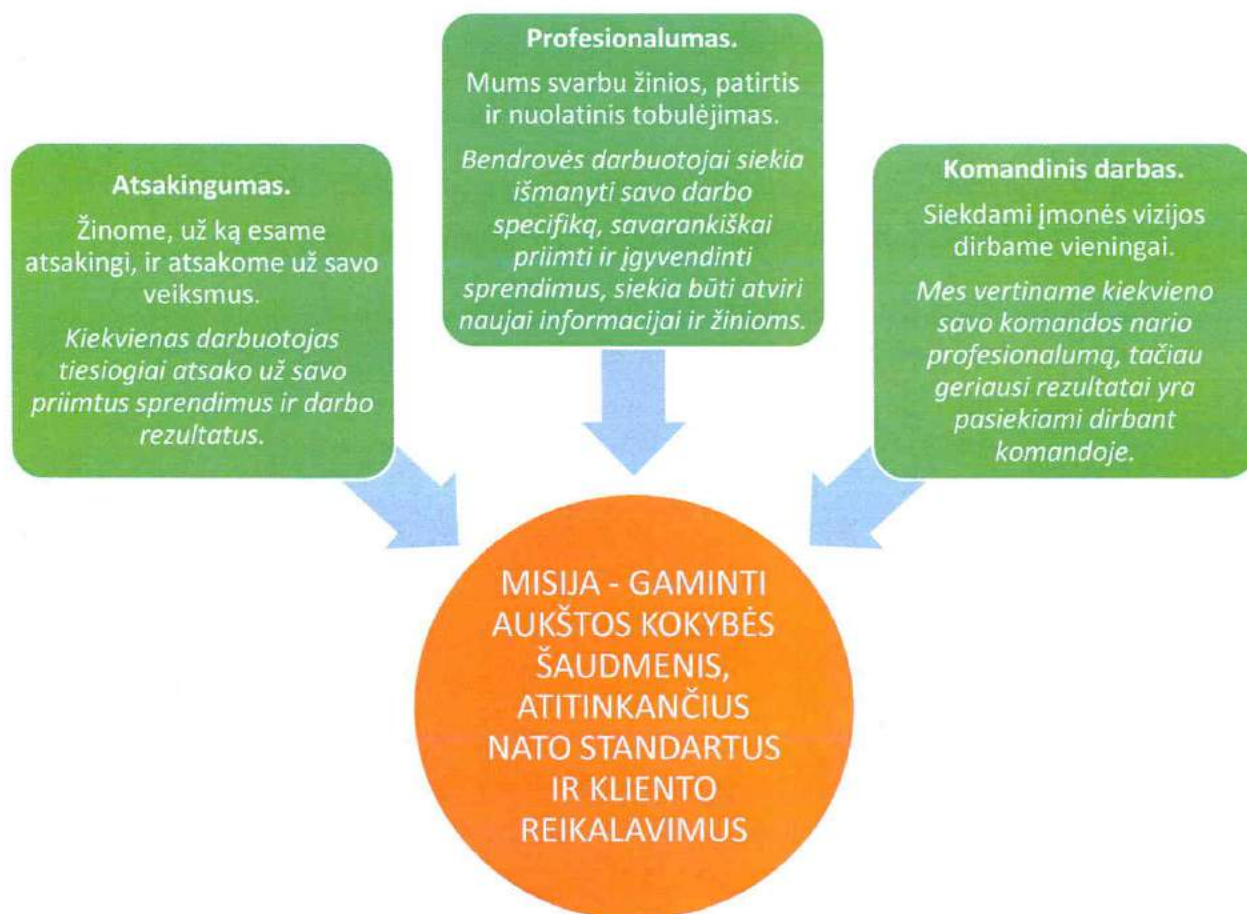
Atsakingumas.

Žinome, už ką esame atsakingi, ir atsakome už savo veiksmus.

Kiekvienas darbuotojas tiesiogiai atsako už savo priimtus sprendimus ir darbo rezultatus.

Profesionalumas.

Mums svarbu žinios, patirtis ir nuolatinis tobulėjimas.

Bendrovės darbuotojai siekia išmanyti savo darbo specifiką, savarankiškai priimti ir įgyvendinti sprendimus, siekia būti atviri naujai informacijai ir žinioms.

Komandinis darbas.

Siekdami įmonės vizijos dirbame vieningai.

Mes vertiname kiekvieno savo komandos nario profesionalumą, tačiau geriausi rezultatai yra pasiekiami dirbant komandoje.

MISIJA - GAMINTI AUKŠTOS KOKYBĖS ŠAUDMENIS, ATITINKANČIUS NATO STANDARTUS IR KLIENTO REIKALAVIMUS